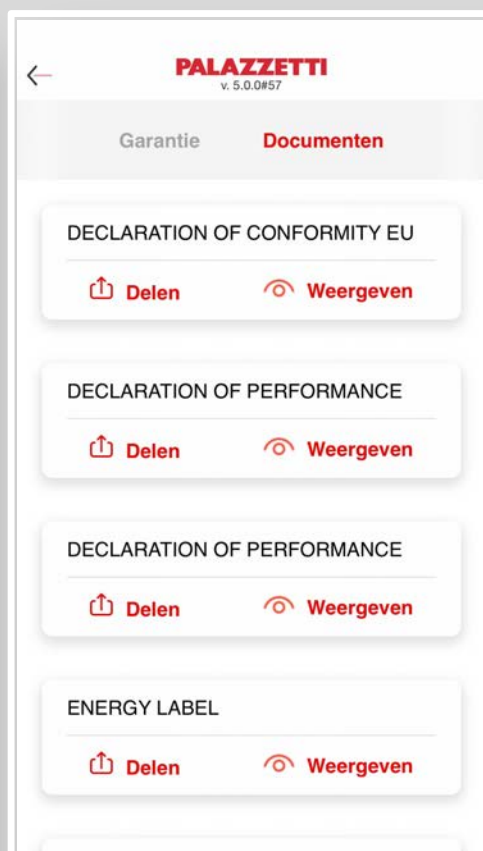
PALAZZETTI
v. 5.0.0#57

Garantie

Documenten

DECLARATION OF CONFORMITY EU

Delen

Weergeven

DECLARATION OF PERFORMANCE

Delen

Weergeven

DECLARATION OF PERFORMANCE

Delen

Weergeven

ENERGY LABEL

Delen

Weergeven